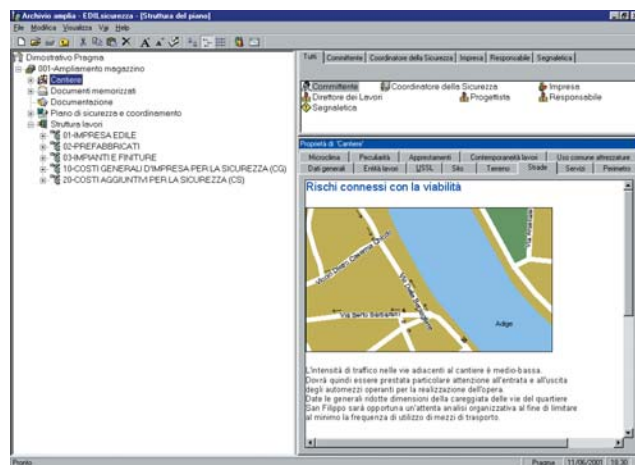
Archivio amplia - EDILsicurezza - [Struttura del piano]

File Modifica Visualizza Vai Help

Dimostrativo Pragma
001-Ampliamento magazzino
Cantiere
Documenti memorizzati
Documentazione
Piano di sicurezza e coordinamento
Struttura lavori
01-IMPRESA EDILE
02-PREFABBRICATI
03-IMPIANTI E FINITURE
10-COSTI GENERALI D'IMPRESA PER LA SICUREZZA (CG)
20-COSTI AGGIUNTIVI PER LA SICUREZZA (CS)

Tutti | Committente | Coordinatore della Sicurezza | Impresa | Responsabile | Segnaletica

Committente
Coordinatore della Sicurezza
Impresa
Direttore dei Lavori
Progettista
Responsabile
Segnaletica

Proprietà di 'Cantiere'

Microclima | Peculiarità | Apprestamenti | Contemporaneità lavori | Uso comune attrezzature
Dati generali | Entità lavori | USSL | Sito | Terreno | Strade | Servizi | Perimetro

Rischi connessi con la viabilità

Via Bertò Barbarani
Adige

L'intensità di traffico nelle vie adiacenti al cantiere è medio-bassa.
Dovrà quindi essere prestata particolare attenzione all'entrata e all'uscita degli automezzi operanti per la realizzazione dell'opera.
Date le generali ridotte dimensioni della careggiata delle vie del quartiere San Filippo sarà opportuna un'attenta analisi organizzativa al fine di limitare al minimo la frequenza di utilizzo di mezzi di trasporto.

Pronto | Pragma | 11/06/2001 | 18:30